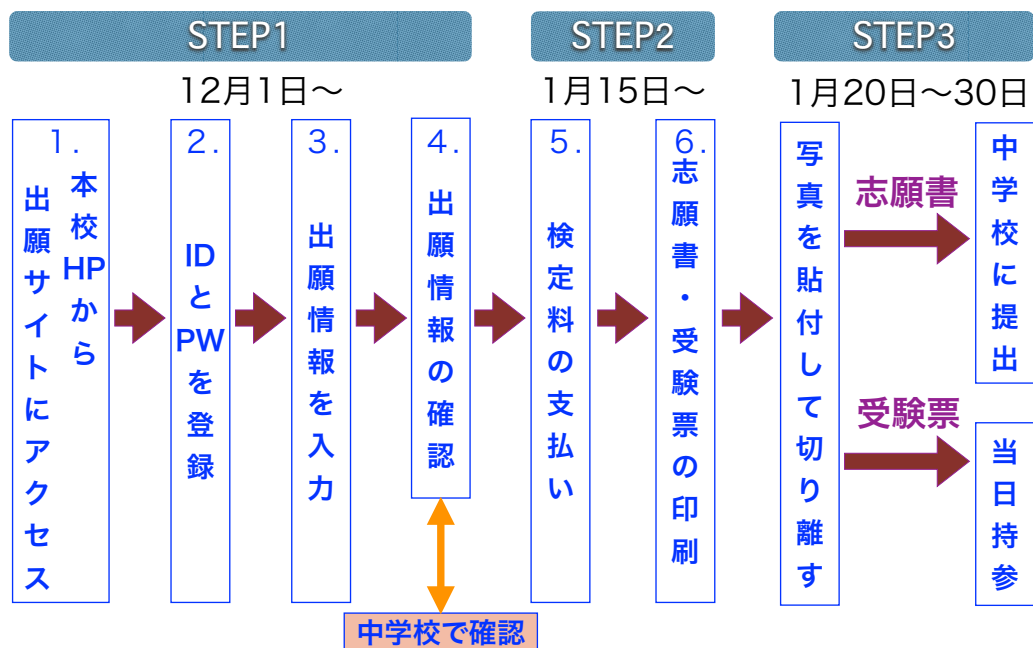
STEP1

12月1日～

1. 本校HPから出願サイトにアクセス

2. IDとPWを登録

3. 出願情報を入力

4. 出願情報の確認

中学校で確認

STEP2

1月15日～

5. 検定料の支払い

6. 志願書・受験票の印刷

STEP3

1月20日～30日

写真を貼付して切り離す

志願書

中学校に提出

受験票

当日持参